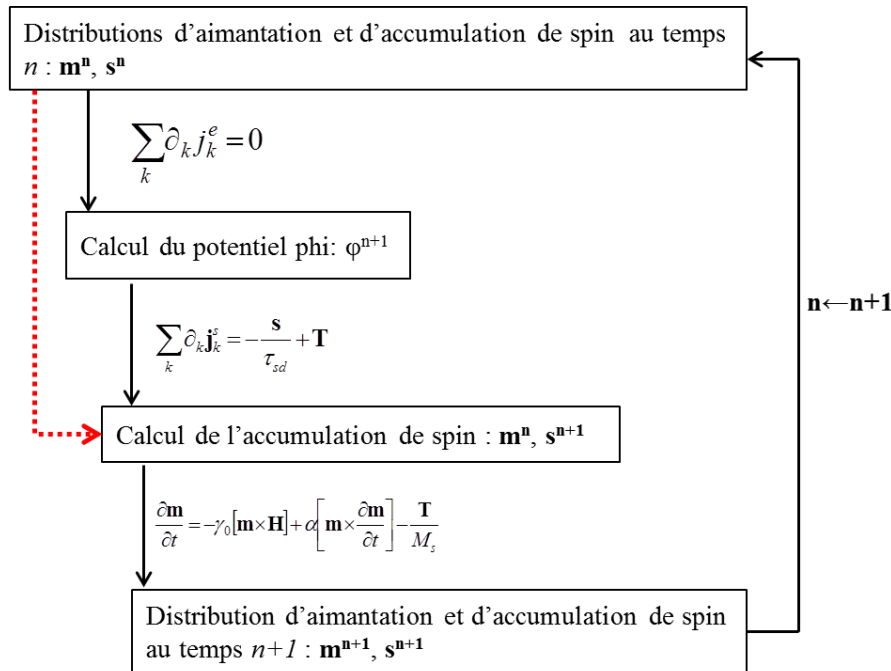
Distributions d'aimantation et d'accumulation de spin au temps $n$ : $\mathbf{m^n}$, $\mathbf{s^n}$

$\sum_k \partial_k j_k^e = 0$

Calcul du potentiel phi: $\varphi^{n+1}$

$\sum_k \partial_k \mathbf{j}_k^s = -\frac{\mathbf{s}}{\tau_{sd}} + \mathbf{T}$

Calcul de l'accumulation de spin : $\mathbf{m^n}$, $\mathbf{s^{n+1}}$

$\frac{\partial \mathbf{m}}{\partial t} = -\gamma_0 [\mathbf{m} \times \mathbf{H}] + \alpha \left[ \mathbf{m} \times \frac{\partial \mathbf{m}}{\partial t} \right] - \frac{\mathbf{T}}{M_s}$

Distribution d'aimantation et d'accumulation de spin au temps $n+1$ : $\mathbf{m^{n+1}}$, $\mathbf{s^{n+1}}$

$\mathbf{n \leftarrow n+1}$